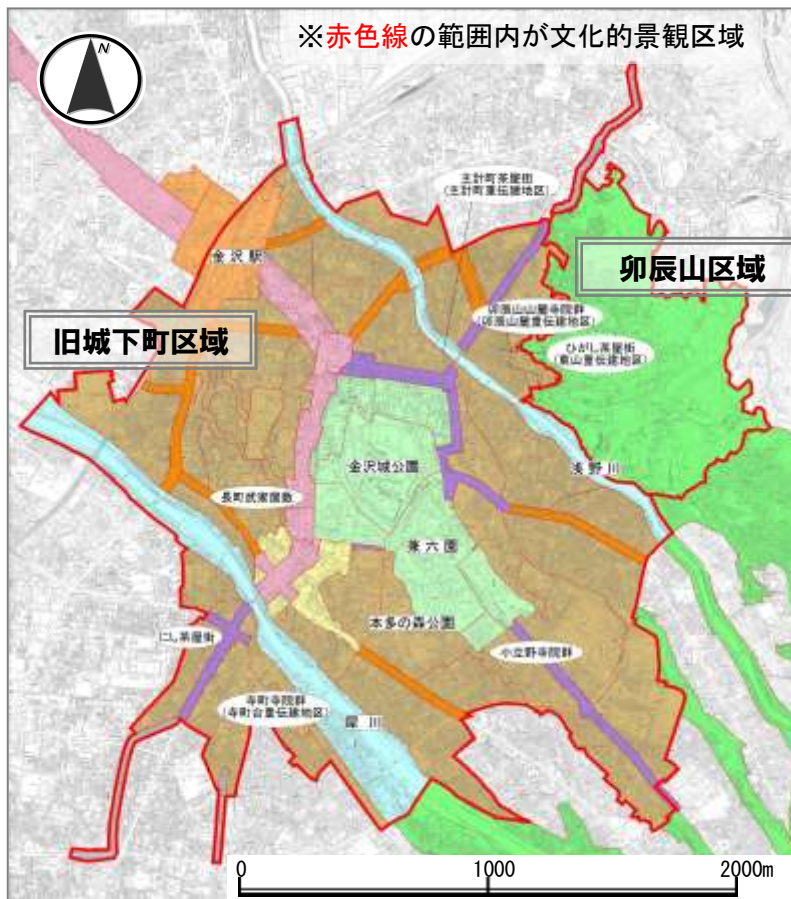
N

※赤色線の範囲内が文化的景観区域

主計町茶屋街
(主計町重伝建地区)

卯辰山区域

金沢駅

卯辰山山麓寺院群
(卯辰山麓重伝建地区)

旧城下町区域

ひがし茶屋街
(東山重伝建地区)

金沢城公園

浅野川

長町武家屋敷

兼六園

本多の森公園

にし茶屋街

小立野寺院群

寺町寺院群
(寺町台重伝建地区)

犀川

0
1000
2000m